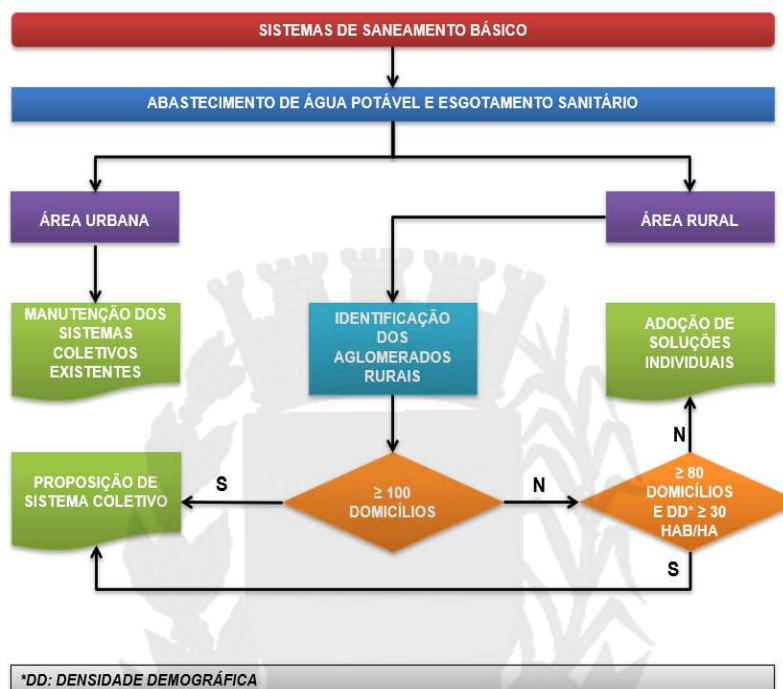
SISTEMAS DE SANEAMENTO BÁSICO

ABASTECIMENTO DE ÁGUA POTÁVEL E ESGOTAMENTO SANITÁRIO

ÁREA URBANA

ÁREA RURAL

MANUTENÇÃO DOS SISTEMAS COLETIVOS EXISTENTES

IDENTIFICAÇÃO DOS AGLOMERADOS RURAIS

ADOÇÃO DE SOLUÇÕES INDIVIDUAIS

N

PROPOSIÇÃO DE SISTEMA COLETIVO

S

$\geq$ 100 DOMICÍLIOS

N

$\geq$ 80 DOMICÍLIOS E DD* $\geq$ 30 HAB/HA

S

*DD: DENSIDADE DEMOGRÁFICA